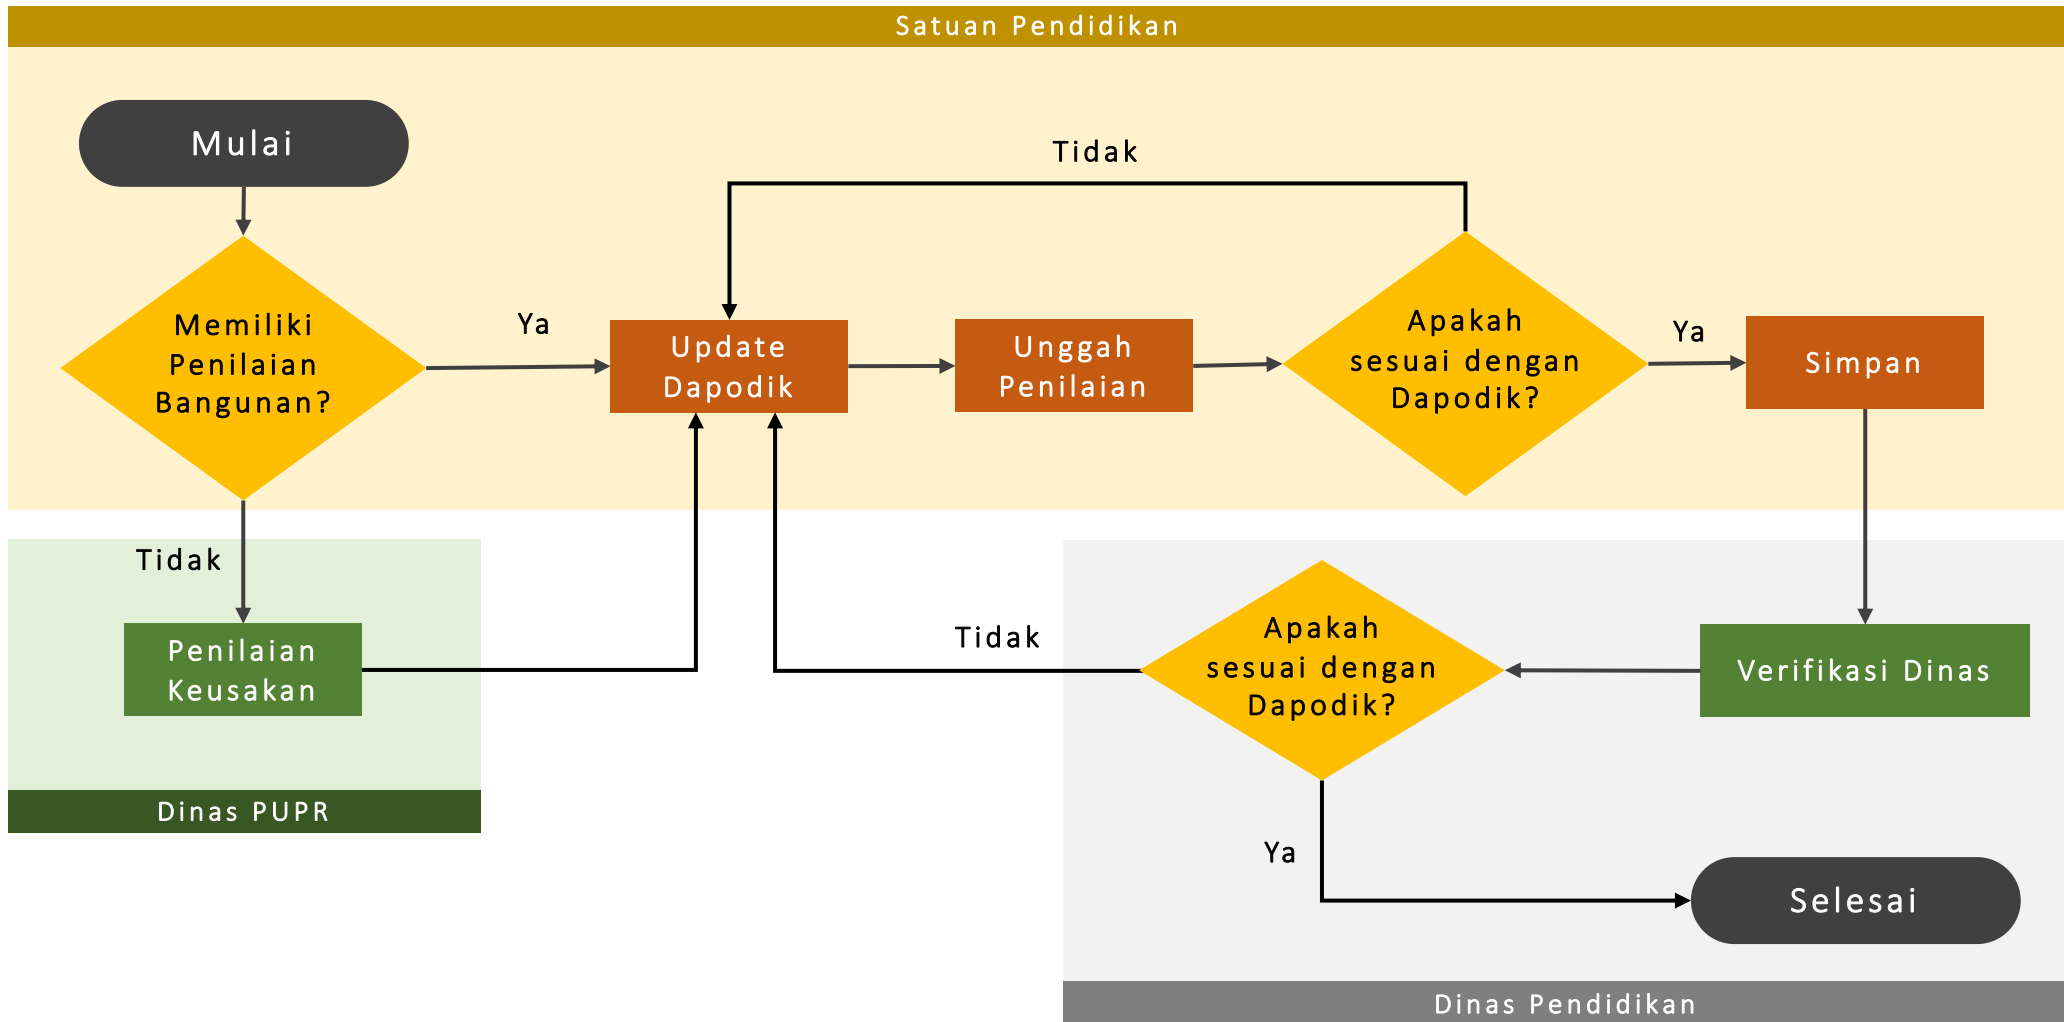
Satuan Pendidikan

Mulai

Memiliki Penilaian Bangunan?

Ya

Update Dapodik

Unggah Penilaian

Tidak

Apakah sesuai dengan Dapodik?

Ya

Simpan

Tidak

Penilaian Keusakan

Dinas PUPR

Tidak

Apakah sesuai dengan Dapodik?

Verifikasi Dinas

Ya

Selesai

Dinas Pendidikan